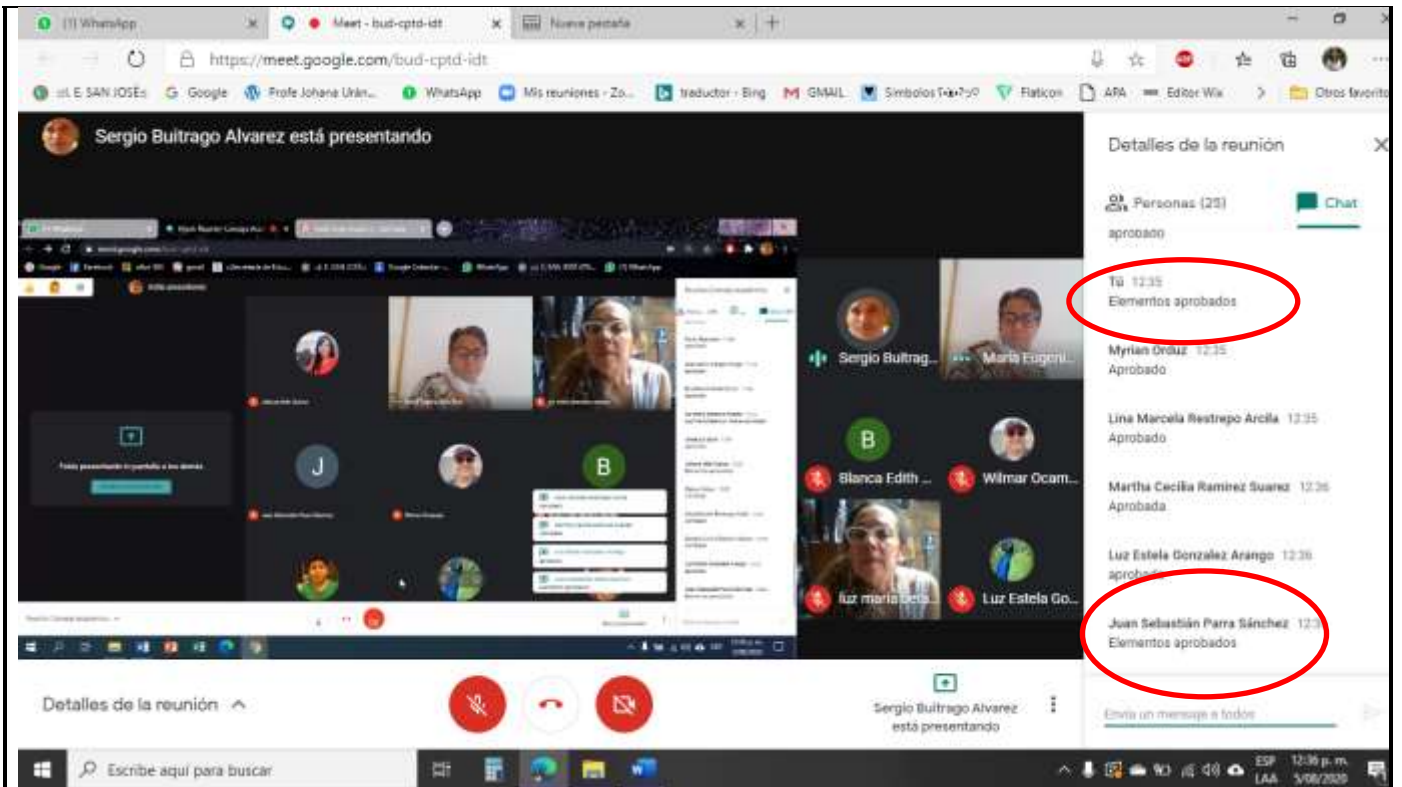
(1) WhatsApp
Meet - bud-cptd-idt
Nueva pestaña
https://meet.google.com/bud-cptd-idt
I.E. SAN JOSE
Google
Profe Johana Urán...
WhatsApp
Mis reuniones - Zo...
traductor - Bing
GMAIL
Simbolos
Flaticon
APA
Editor Wix
Otros favoritos

Sergio Buitrago Alvarez está presentando

Sergio Buitrag...
María Eugeni...
B
Blanca Edith ...
Wilmar Ocam...
luz maria bets...
Luz Estela Go...

Detalles de la reunión
Personas (25)
Chat
aprobado
Tú 12:35
Elementos aprobados
Myrian Orduz 12:35
Aprobado
Lina Marcela Restrepo Arcila 12:35
Aprobado
Martha Cecilia Ramirez Suarez 12:36
Aprobada
Luz Estela Gonzalez Arango 12:36
aprobado
Juan Sebastián Parra Sánchez 12:3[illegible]
Elementos aprobados
Envía un mensaje a todos

Detalles de la reunión
Sergio Buitrago Alvarez está presentando

Escribe aquí para buscar
ESP LAA
12:36 p. m.
5/08/2020